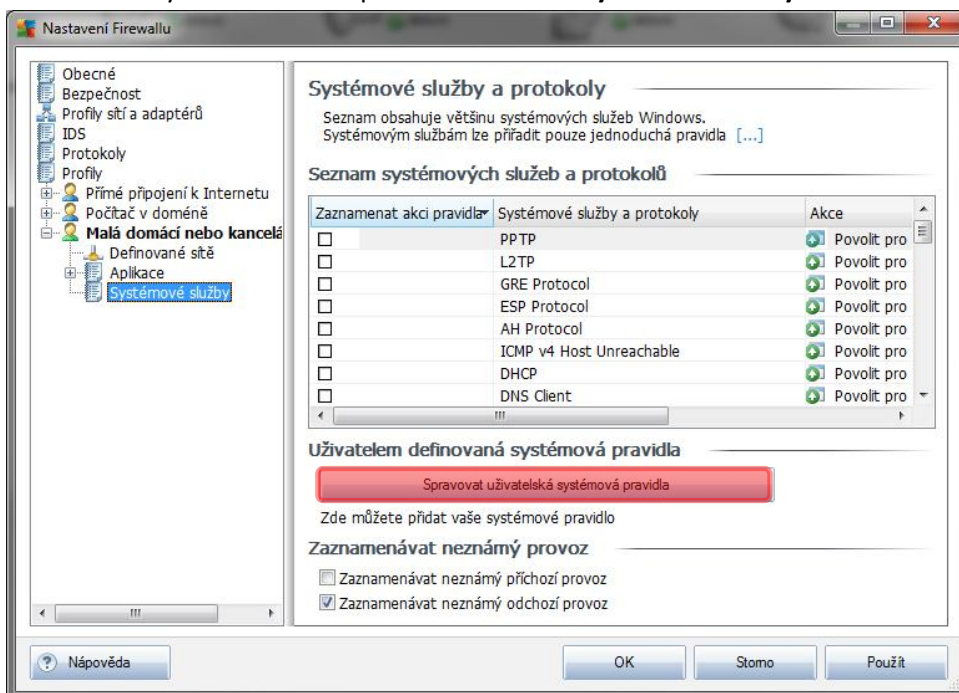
Nastavení Firewallu

Obecné
Bezpečnost
Profily sítí a adaptérů
IDS
Protokoly
Profily
Přímé připojení k Internetu
Počítač v doméně
Malá domácí nebo kancelá
Definované sítě
Aplikace
Systémové služby

Systémové služby a protokoly

Seznam obsahuje většinu systémových služeb Windows. Systémovým službám lze přiřadit pouze jednoduchá pravidla [...]

Seznam systémových služeb a protokolů

| Zaznamenat akci pravidla | Systémové služby a protokoly | Akce |
|---|---|---|
| ☐ | PPTP | Povolit pro |
| ☐ | L2TP | Povolit pro |
| ☐ | GRE Protocol | Povolit pro |
| ☐ | ESP Protocol | Povolit pro |
| ☐ | AH Protocol | Povolit pro |
| ☐ | ICMP v4 Host Unreachable | Povolit pro |
| ☐ | DHCP | Povolit pro |
| ☐ | DNS Client | Povolit pro |

Uživatelem definovaná systémová pravidla

Spravovat uživatelská systémová pravidla

Zde můžete přidat vaše systémové pravidlo

Zaznamenávat neznámý provoz

☐ Zaznamenávat neznámý příchozí provoz
☑ Zaznamenávat neznámý odchozí provoz

Nápověda
OK
Storno
Použít